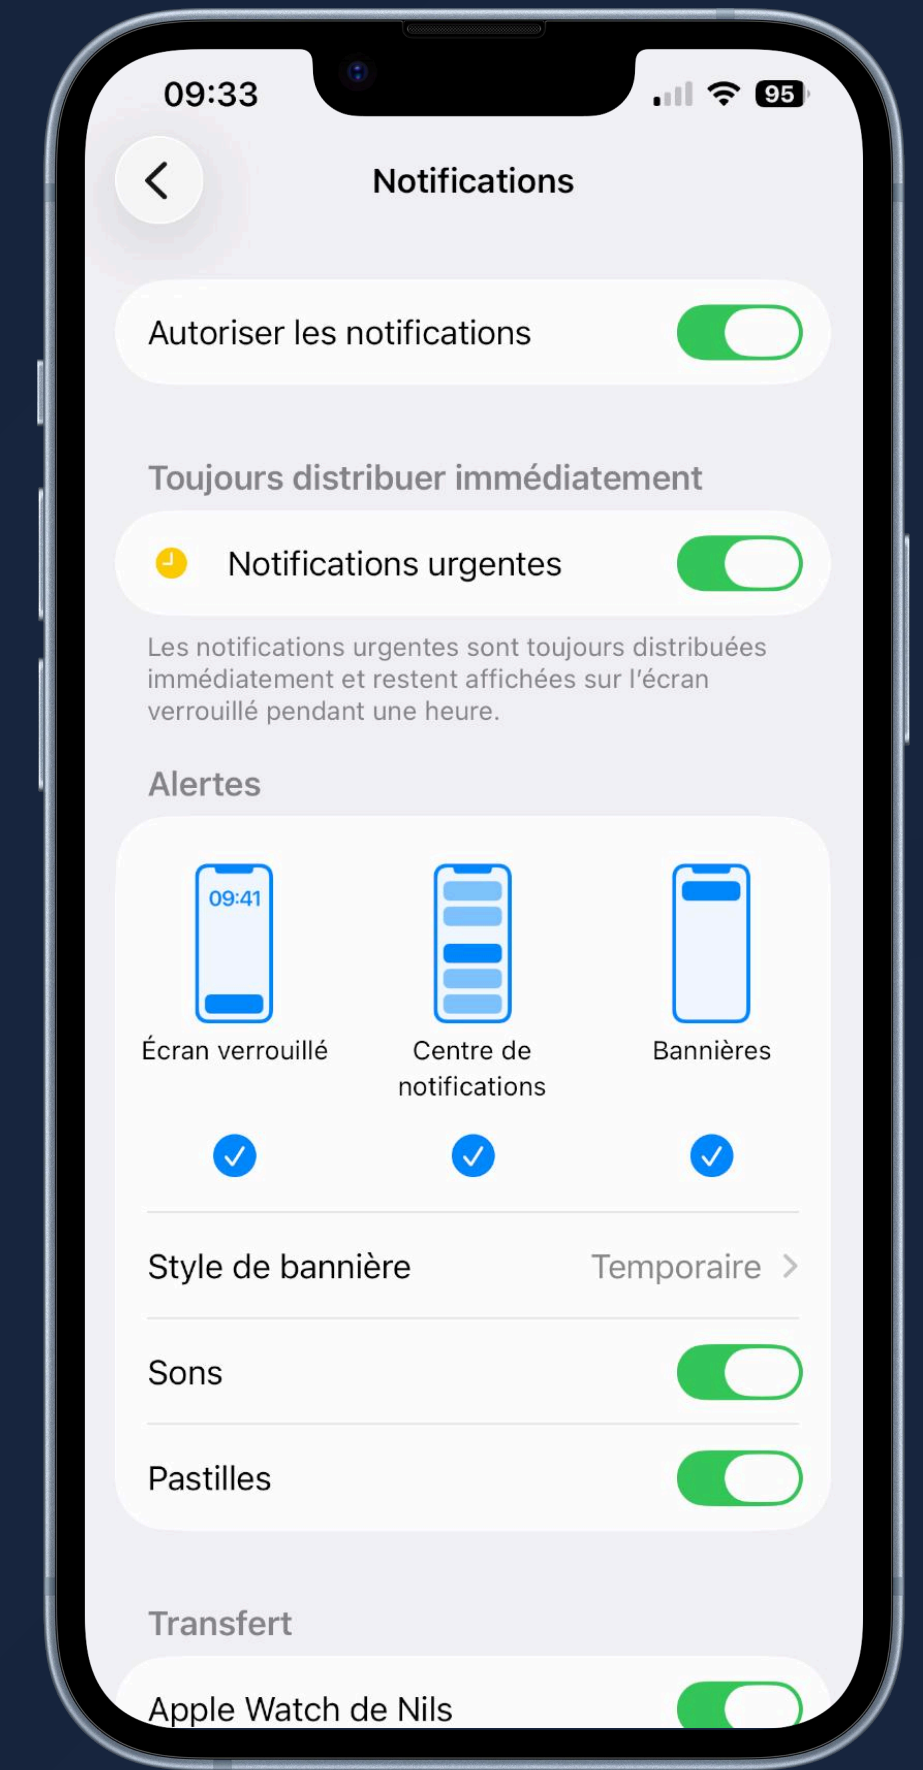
09:33

95

Notifications

Autoriser les notifications

Toujours distribuer immédiatement

Notifications urgentes

Les notifications urgentes sont toujours distribuées immédiatement et restent affichées sur l'écran verrouillé pendant une heure.

Alertes

09:41

Écran verrouillé

Centre de notifications

Bannières

Style de bannière

Temporaire

Sons

Pastilles

Transfert

Apple Watch de Nils